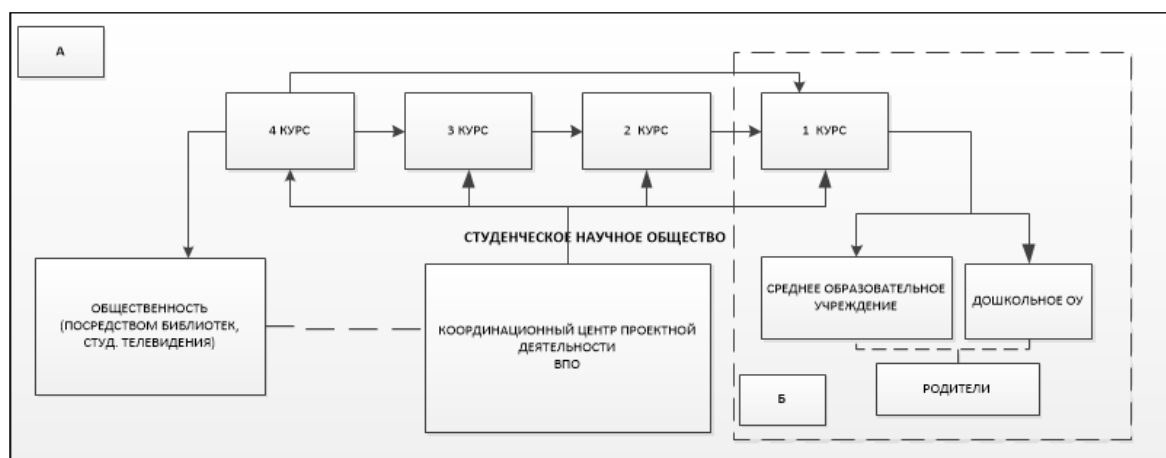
А

4 КУРС

3 КУРС

2 КУРС

1 КУРС

СТУДЕНЧЕСКОЕ НАУЧНОЕ ОБЩЕСТВО

ОБЩЕСТВЕННОСТЬ (ПОСРЕДСТВОМ БИБЛИОТЕК, СТУД. ТЕЛЕВИДЕНИЯ)

КООРДИНАЦИОННЫЙ ЦЕНТР ПРОЕКТНОЙ ДЕЯТЕЛЬНОСТИ ВПО

СРЕДНЕЕ ОБРАЗОВАТЕЛЬНОЕ УЧРЕЖДЕНИЕ

ДОШКОЛЬНОЕ ОУ

РОДИТЕЛИ

Б